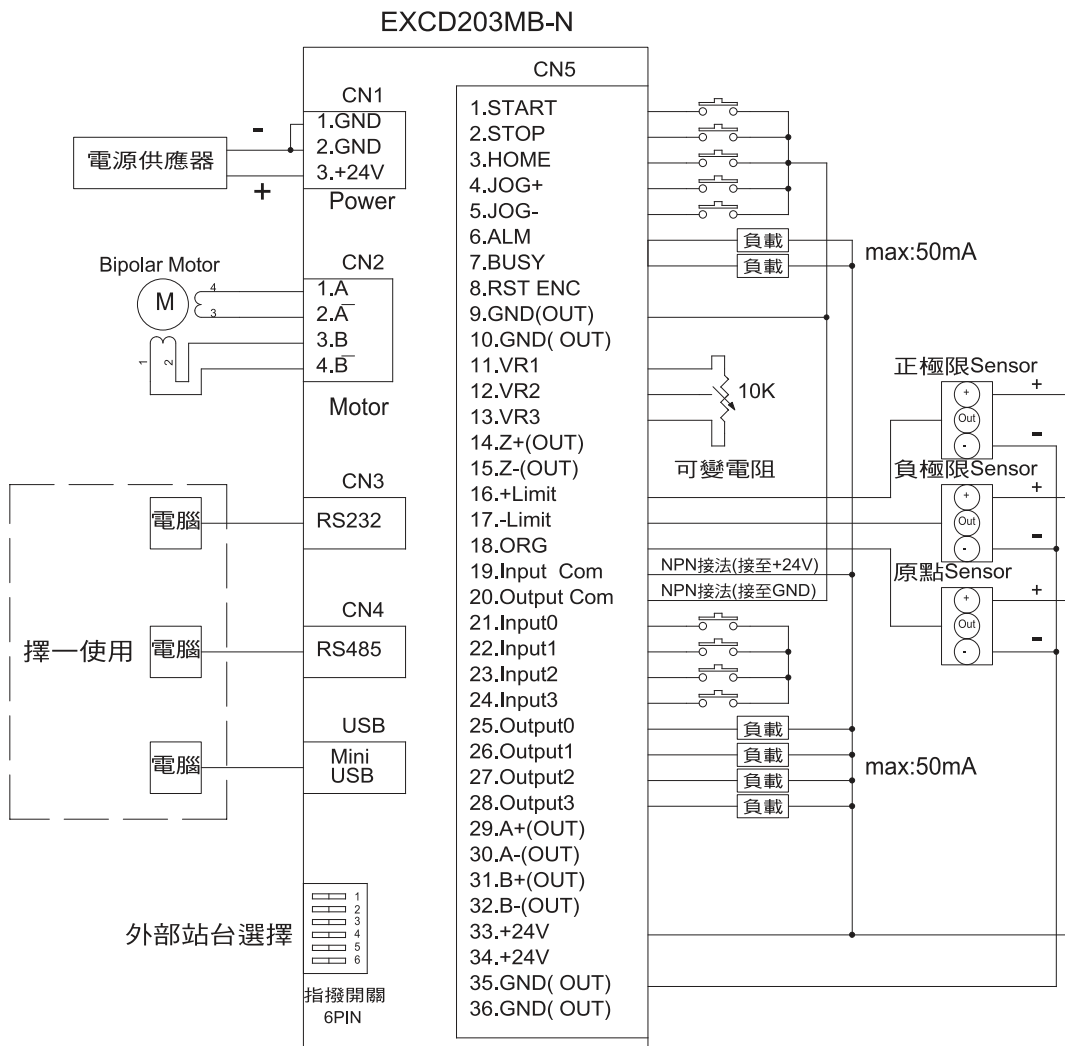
EXCD203MB-N

CN5
1.START
2.STOP
3.HOME
4.JOG+
5.JOG-
6.ALM
7.BUSY
8.RST ENC
9.GND(OUT)
10.GND( OUT)
11.VR1
12.VR2
13.VR3
14.Z+(OUT)
15.Z-(OUT)
16.+Limit
17.-Limit
18.ORG
19.Input Com
20.Output Com
21.Input0
22.Input1
23.Input2
24.Input3
25.Output0
26.Output1
27.Output2
28.Output3
29.A+(OUT)
30.A-(OUT)
31.B+(OUT)
32.B-(OUT)
33.+24V
34.+24V
35.GND( OUT)
36.GND( OUT)

CN1
1.GND
2.GND
3.+24V
Power

電源供應器
-
+

Bipolar Motor
M
4
3
1
2

CN2
1.A
2.$\overline{A}$
3.B
4.$\overline{B}$
Motor

CN3
電腦
RS232

CN4
擇一使用
電腦
RS485

USB
電腦
Mini USB

外部站台選擇
1
2
3
4
5
6
指撥開關
6PIN

負載
負載
max:50mA

10K
可變電阻

正極限Sensor
+
Out
-
+
-
負極限Sensor
+
Out
-
+
-
原點Sensor
+
Out
-
+
-

NPN接法(接至+24V)
NPN接法(接至GND)

負載
負載
負載
負載
max:50mA